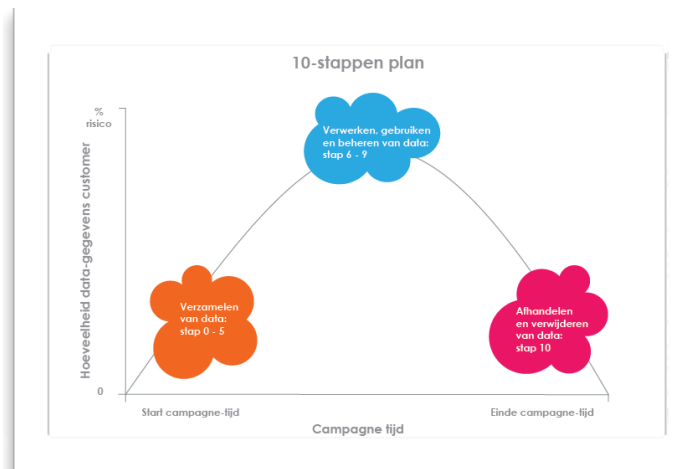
10-stappen plan

% risico

Hoeveelheid data-gegevens customer

0

Verwerken, gebruiken en beheren van data: stap 6 - 9

Verzamelen van data: stap 0 - 5

Afhandelen en verwijderen van data: stap 10

Start campagne-tijd

Einde campagne-tijd

Campagne tijd